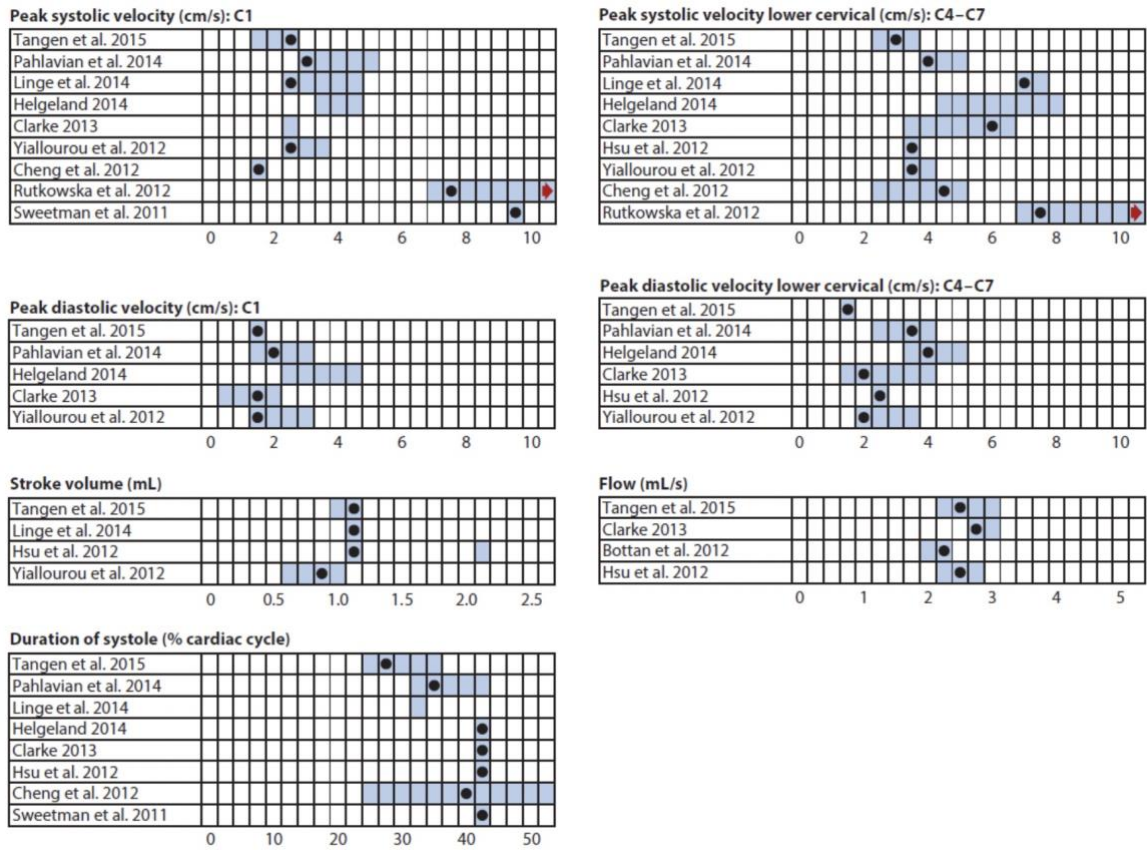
Peak systolic velocity (cm/s): C1

Tangen et al. 2015
Pahlavian et al. 2014
Linge et al. 2014
Helgeland 2014
Clarke 2013
Yiallourou et al. 2012
Cheng et al. 2012
Rutkowska et al. 2012
Sweetman et al. 2011

0 2 4 6 8 10

Peak systolic velocity lower cervical (cm/s): C4–C7

Tangen et al. 2015
Pahlavian et al. 2014
Linge et al. 2014
Helgeland 2014
Clarke 2013
Hsu et al. 2012
Yiallourou et al. 2012
Cheng et al. 2012
Rutkowska et al. 2012

0 2 4 6 8 10

Peak diastolic velocity (cm/s): C1

Tangen et al. 2015
Pahlavian et al. 2014
Helgeland 2014
Clarke 2013
Yiallourou et al. 2012

0 2 4 6 8 10

Peak diastolic velocity lower cervical (cm/s): C4–C7

Tangen et al. 2015
Pahlavian et al. 2014
Helgeland 2014
Clarke 2013
Hsu et al. 2012
Yiallourou et al. 2012

0 2 4 6 8 10

Stroke volume (mL)

Tangen et al. 2015
Linge et al. 2014
Hsu et al. 2012
Yiallourou et al. 2012

0 0.5 1.0 1.5 2.0 2.5

Flow (mL/s)

Tangen et al. 2015
Clarke 2013
Bottan et al. 2012
Hsu et al. 2012

0 1 2 3 4 5

Duration of systole (% cardiac cycle)

Tangen et al. 2015
Pahlavian et al. 2014
Linge et al. 2014
Helgeland 2014
Clarke 2013
Hsu et al. 2012
Cheng et al. 2012
Sweetman et al. 2011

0 10 20 30 40 50